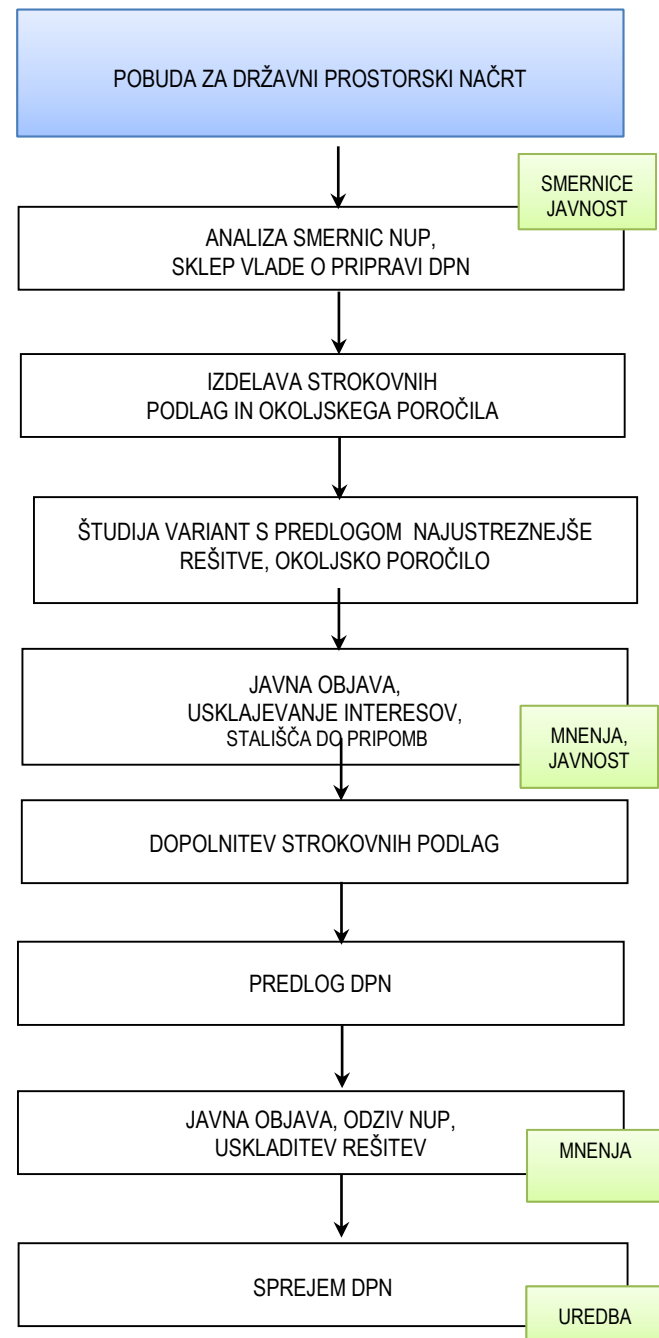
POBUDA ZA DRŽAVNI PROSTORSKI NAČRT

SMERNICE
JAVNOST

ANALIZA SMERNIC NUP,
SKLEP VLADE O PRIPRAVI DPN

IZDELAVA STROKOVNIH
PODLAG IN OKOLJSKEGA POROČILA

ŠTUDIJA VARIANT S PREDLOGOM NAJUSTREZNEJŠE REŠITVE, OKOLJSKO POROČILO

JAVNA OBJAVA,
USKLAJEVANJE INTERESOV,
STALIŠČA DO PRIPOMB

MNENJA,
JAVNOST

DOPOLNITEV STROKOVNIH PODLAG

PREDLOG DPN

JAVNA OBJAVA, ODZIV NUP,
USKLADITEV REŠITEV

MNENJA

SPREJEM DPN

UREDBA